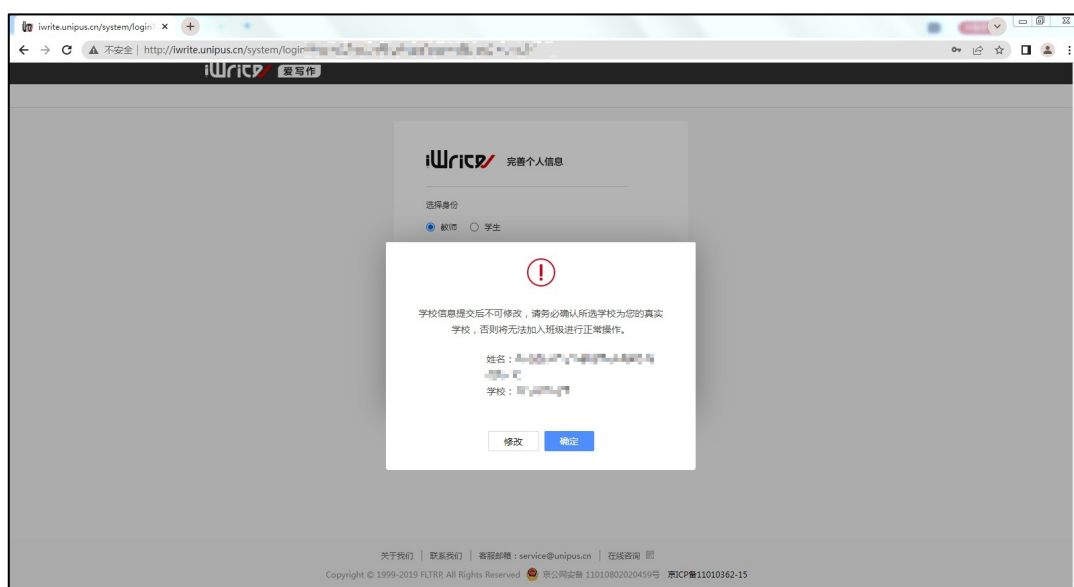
iwrite.unipus.cn/system/login ×

不安全 | http://iwrite.unipus.cn/system/login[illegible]

iWrite 爱写作

iWrite 完善个人信息

选择身份

教师 学生

学校信息提交后不可修改，请务必确认所选学校为您的真实学校，否则将无法加入班级进行正常操作。

姓名：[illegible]

学校：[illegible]

修改 确定

关于我们 | 联系我们 | 客服邮箱：service@unipus.cn | 在线咨询

Copyright © 1999-2019 FLTRP All Rights Reserved 京公网安备 11010802020459号 京ICP备11010362-15